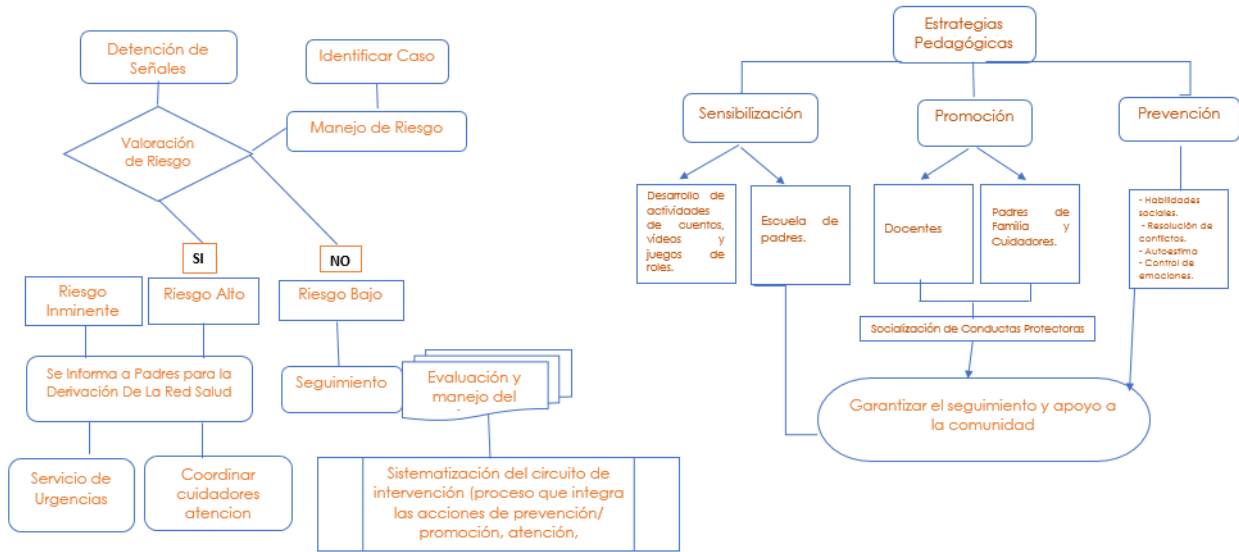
Detención de Señales

Identificar Caso

Valoración de Riesgo

Manejo de Riesgo

SI

NO

Riesgo Inminente

Riesgo Alto

Riesgo Bajo

Se Informa a Padres para la Derivación De La Red Salud

Seguimiento

Evaluación y manejo del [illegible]

Servicio de Urgencias

Coordinar cuidadores atencion

Sistematización del circuito de intervención (proceso que integra las acciones de prevención/ promoción, atención,

Estrategias Pedagógicas

Sensibilización

Promoción

Prevención

Desarrollo de actividades de cuentos, videos y juegos de roles.

Escuela de padres.

Docentes

Padres de Familia y Cuidadores.

- Habilidades sociales.
- Resolución de conflictos.
- Autoestima
- Control de emociones.

Socialización de Conductas Protectoras

Garantizar el seguimiento y apoyo a la comunidad